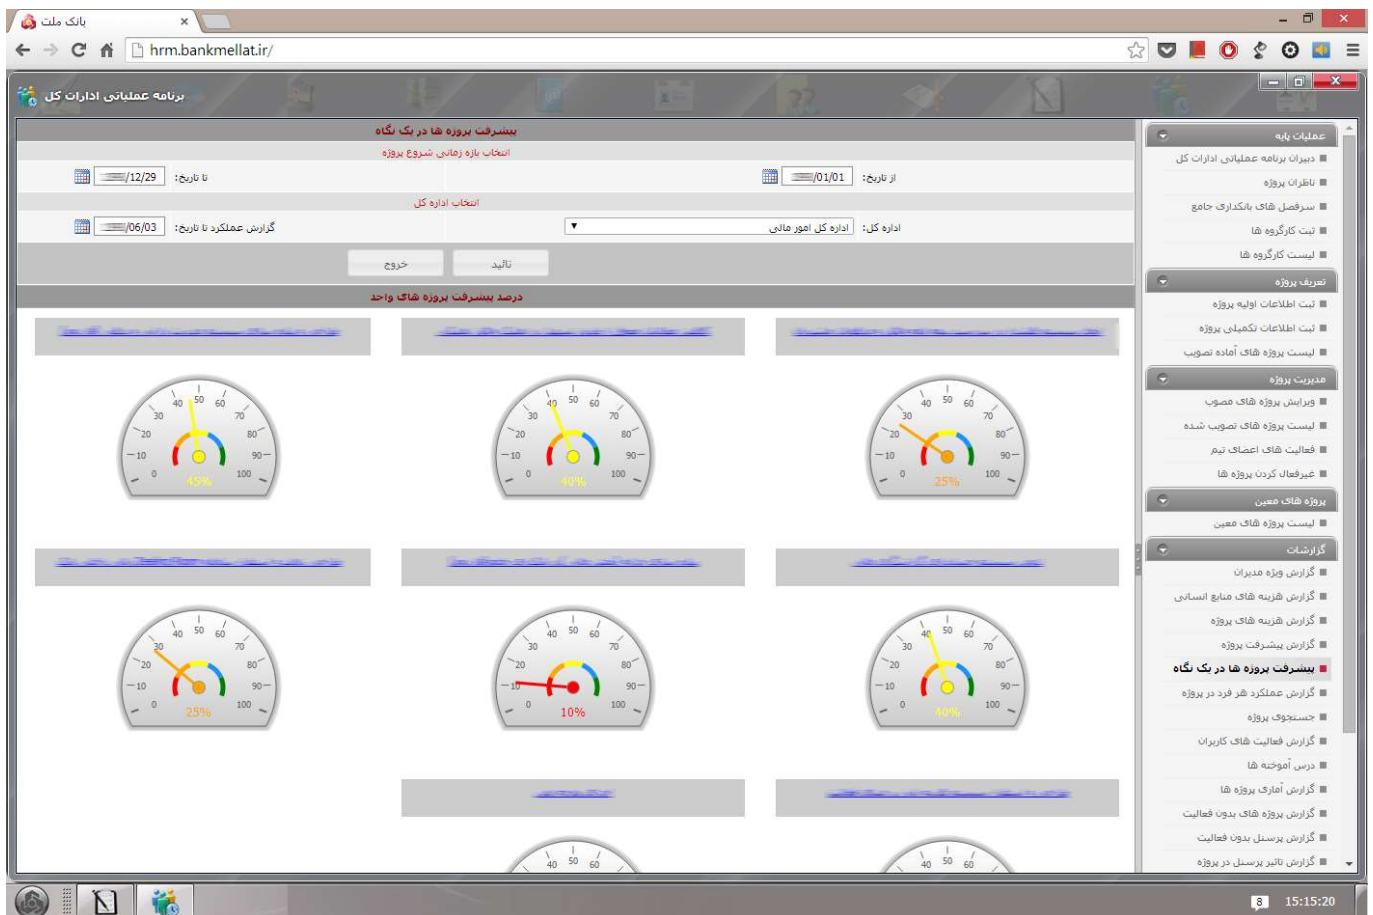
بانک ملت

hrm.bankmellat.ir/

برنامه عملیاتی ادارات کل

پیشرفت پروژه ها در یک نگاه

انتخاب بازه زمانی شروع پروژه

از تاریخ: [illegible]/01/01

تا تاریخ: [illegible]/12/29

انتخاب اداره کل

اداره کل: اداره کل امور مالی

گزارش عملکرد تا تاریخ: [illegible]/06/03

تائید

خروج

درصد پیشرفت پروژه های واحد

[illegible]

0 10 20 30 40 50 60 70 80 90 100
25%

0 10 20 30 40 50 60 70 80 90 100
40%

0 10 20 30 40 50 60 70 80 90 100
45%

0 10 20 30 40 50 60 70 80 90 100
40%

0 10 20 30 40 50 60 70 80 90 100
10%

0 10 20 30 40 50 60 70 80 90 100
25%

40 50 60

40 50 60

عملیات پایه
دبیران برنامه عملیاتی ادارات کل
ناظران پروژه
سرفصل های بانکداری جامع
ثبت کارگروه ها
لیست کارگروه ها

تعریف پروژه
ثبت اطلاعات اولیه پروژه
ثبت اطلاعات تکمیلی پروژه
لیست پروژه های آماده تصویب

مدیریت پروژه
ویرایش پروژه های مصوب
لیست پروژه های تصویب شده
فعالیت های اعضای تیم
غیرفعال کردن پروژه ها

پروژه های معین
لیست پروژه های معین

گزارشات
گزارش ویژه مدیران
گزارش هزینه های منابع انسانی
گزارش هزینه های پروژه
گزارش پیشرفت پروژه
پیشرفت پروژه ها در یک نگاه
گزارش عملکرد هر فرد در پروژه
جستجوی پروژه
گزارش فعالیت های کاربران
درس آموخته ها
گزارش آماری پروژه ها
گزارش پروژه های بدون فعالیت
گزارش پرسنل بدون فعالیت
گزارش تاثیر پرسنل در پروژه

8 15:15:20